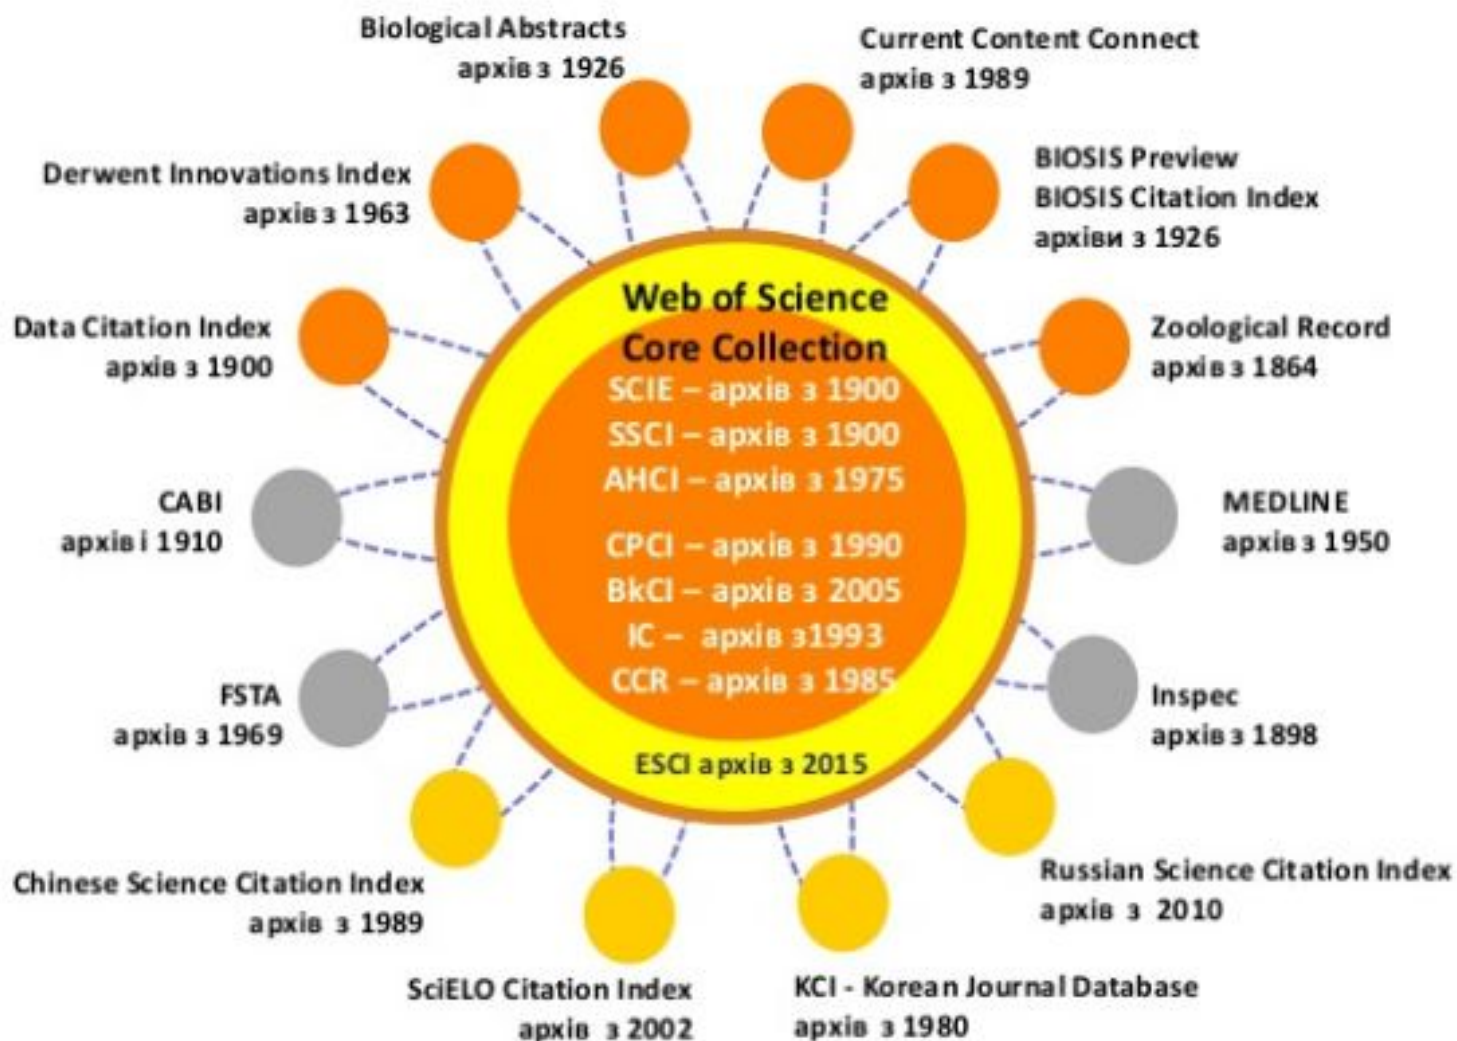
Biological Abstracts
архів з 1926

Current Content Connect
архів з 1989

Derwent Innovations Index
архів з 1963

BIOSIS Preview
BIOSIS Citation Index
архіви з 1926

Data Citation Index
архів з 1900

Web of Science
Core Collection
SCIE – архів з 1900
SSCI – архів з 1900
AHCI – архів з 1975
CPCI – архів з 1990
BkCI – архів з 2005
IC – архів з1993
CCR – архів з 1985

ESCI архів з 2015

Zoological Record
архів з 1864

CABI
архів і 1910

MEDLINE
архів з 1950

FSTA
архів з 1969

Inspec
архів з 1898

Chinese Science Citation Index
архів з 1989

Russian Science Citation Index
архів з 2010

SciELO Citation Index
архів з 2002

KCI - Korean Journal Database
архів з 1980